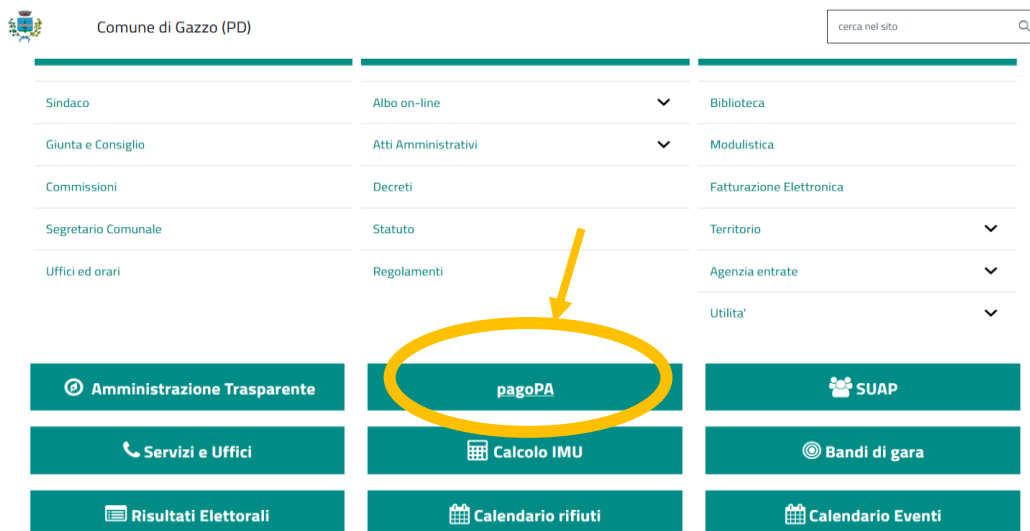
Comune di Gazzo (PD)

cerca nel sito

Sindaco

Giunta e Consiglio

Commissioni

Segretario Comunale

Uffici ed orari

Albo on-line

Atti Amministrativi

Decreti

Statuto

Regolamenti

Biblioteca

Modulistica

Fatturazione Elettronica

Territorio

Agenzia entrate

Utilita'

Amministrazione Trasparente

pagoPA

SUAP

Servizi e Uffici

Calcolo IMU

Bandi di gara

Risultati Elettorali

Calendario rifiuti

Calendario Eventi